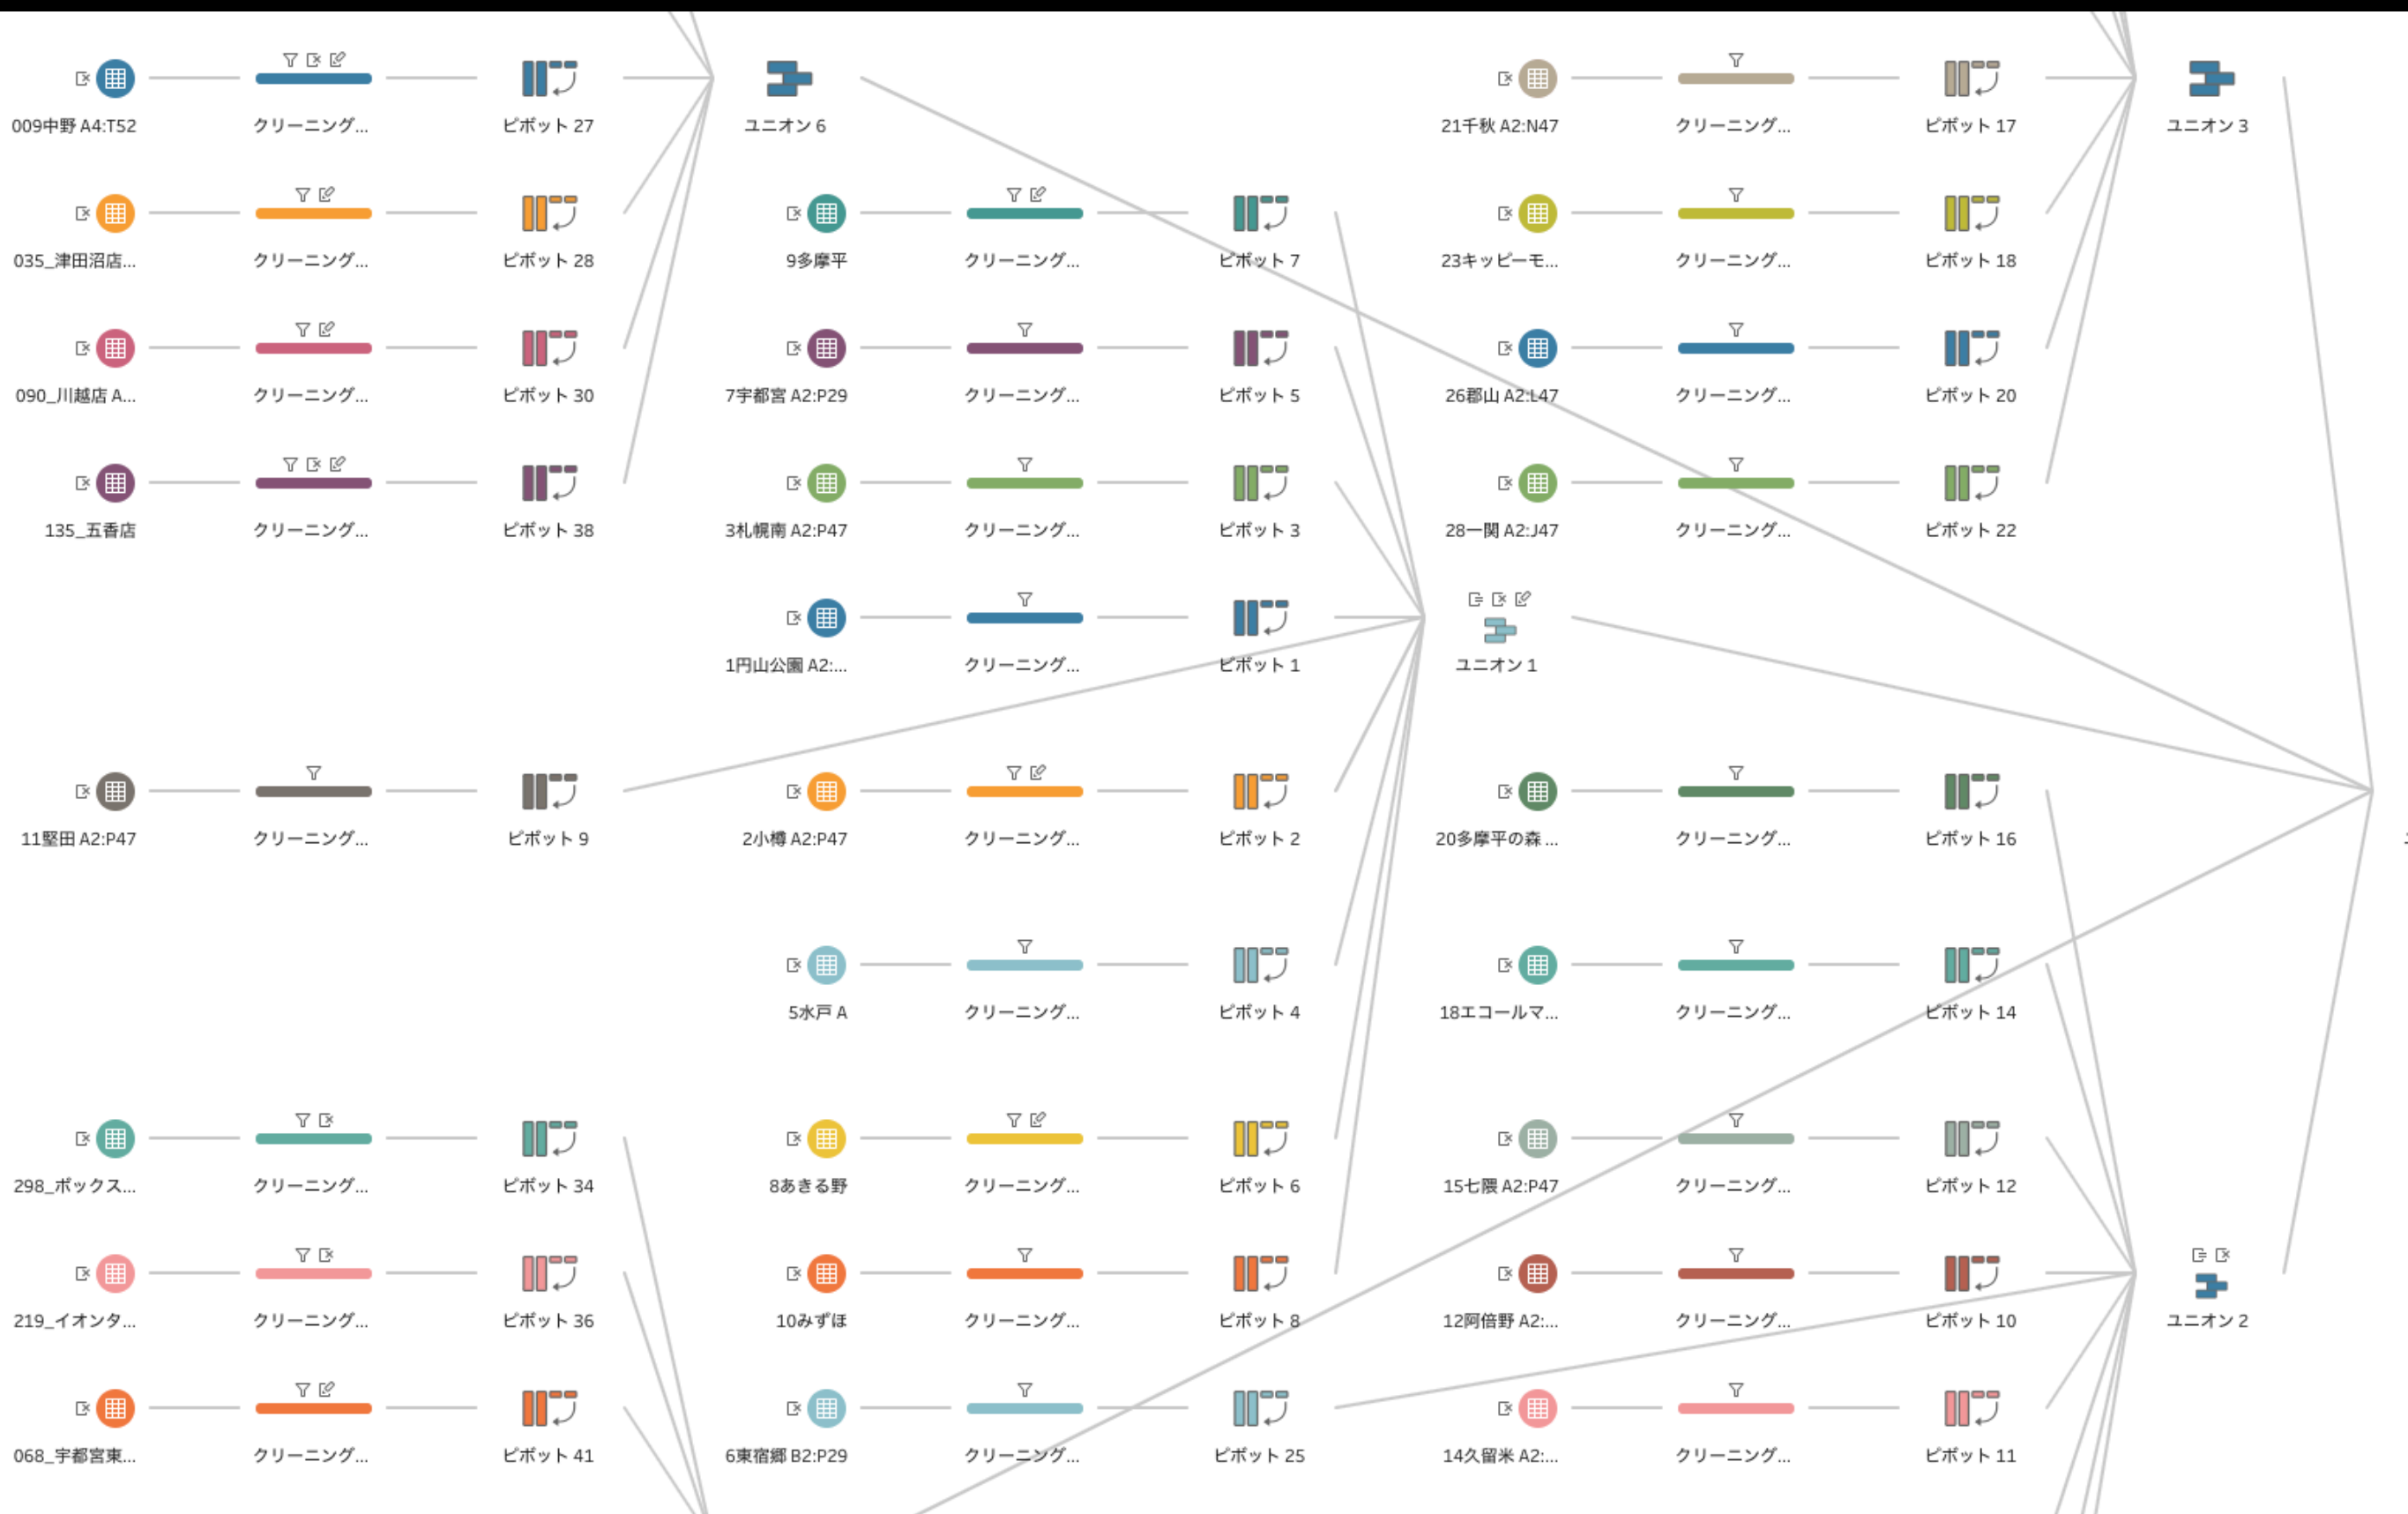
009中野 A4:T52
クリーニング...
ピボット 27
ユニオン 6
21千秋 A2:N47
クリーニング...
ピボット 17
ユニオン 3

035_津田沼店...
クリーニング...
ピボット 28
9多摩平
クリーニング...
ピボット 7
23キッピーモ...
クリーニング...
ピボット 18

090_川越店 A...
クリーニング...
ピボット 30
7宇都宮 A2:P29
クリーニング...
ピボット 5
26郡山 A2:L47
クリーニング...
ピボット 20

135_五香店
クリーニング...
ピボット 38
3札幌南 A2:P47
クリーニング...
ピボット 3
28一関 A2:J47
クリーニング...
ピボット 22

1円山公園 A2:...
クリーニング...
ピボット 1
ユニオン 1

11堅田 A2:P47
クリーニング...
ピボット 9
2小樽 A2:P47
クリーニング...
ピボット 2
20多摩平の森 ...
クリーニング...
ピボット 16

5水戸 A
クリーニング...
ピボット 4
18エコールマ...
クリーニング...
ピボット 14

298_ボックス...
クリーニング...
ピボット 34
8あきる野
クリーニング...
ピボット 6
15七隈 A2:P47
クリーニング...
ピボット 12

219_イオンタ...
クリーニング...
ピボット 36
10みずほ
クリーニング...
ピボット 8
12阿倍野 A2:...
クリーニング...
ピボット 10
ユニオン 2

068_宇都宮東...
クリーニング...
ピボット 41
6東宿郷 B2:P29
クリーニング...
ピボット 25
14久留米 A2:...
クリーニング...
ピボット 11